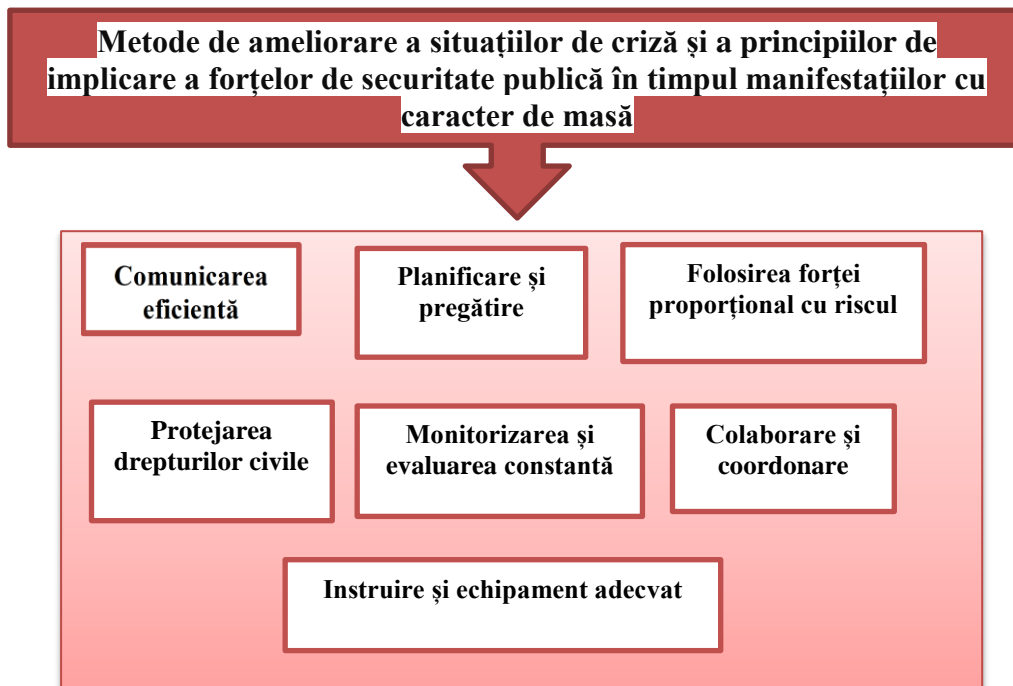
Metode de ameliorare a situațiilor de criză și a principiilor de implicare a forțelor de securitate publică în timpul manifestațiilor cu caracter de masă

Comunicarea eficientă

Planificare și pregătire

Folosirea forței proporțional cu riscul

Protejarea drepturilor civile

Monitorizarea și evaluarea constantă

Colaborare și coordonare

Instruire și echipament adecvat